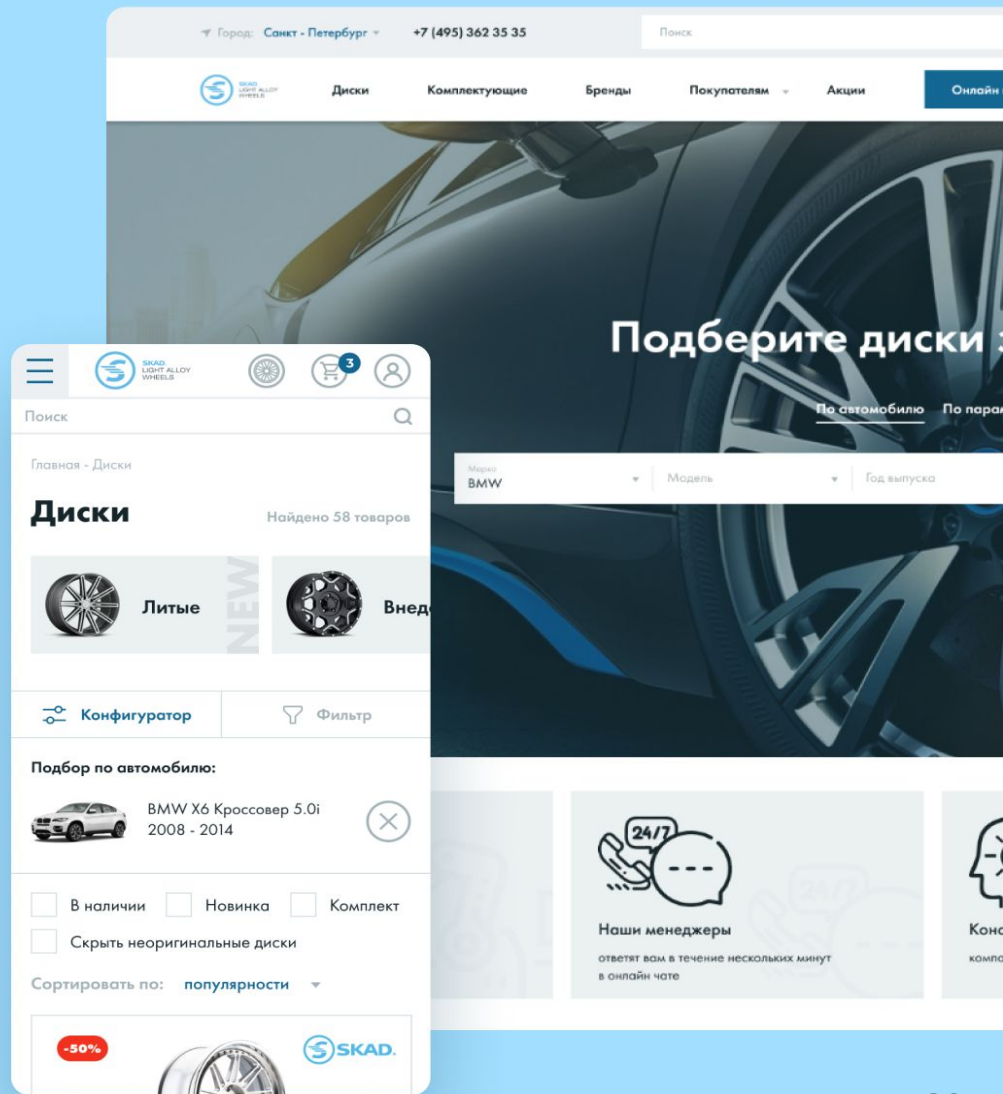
Город: Санкт - Петербург
+7 (495) 362 35 35
Поиск

SKAD LIGHT ALLOY WHEELS
Диски
Комплектующие
Бренды
Покупателям
Акции
Онлайн

Подберите диски

По автомобилю
По пара

Марка
BMW
Модель
Год выпуска

SKAD LIGHT ALLOY WHEELS
3
Поиск

Главная - Диски

Диски
Найдено 58 товаров

Литые
NEW
Внед

Конфигуратор
Фильтр

Подбор по автомобилю:
BMW X6 Кроссовер 5.0i 2008 - 2014

В наличии
Новинка
Комплект
Скрыть неоригинальные диски

Сортировать по: популярности

-50%
SKAD.

24/7
Наши менеджеры
ответят вам в течение нескольких минут в онлайн чате

Конс
компо